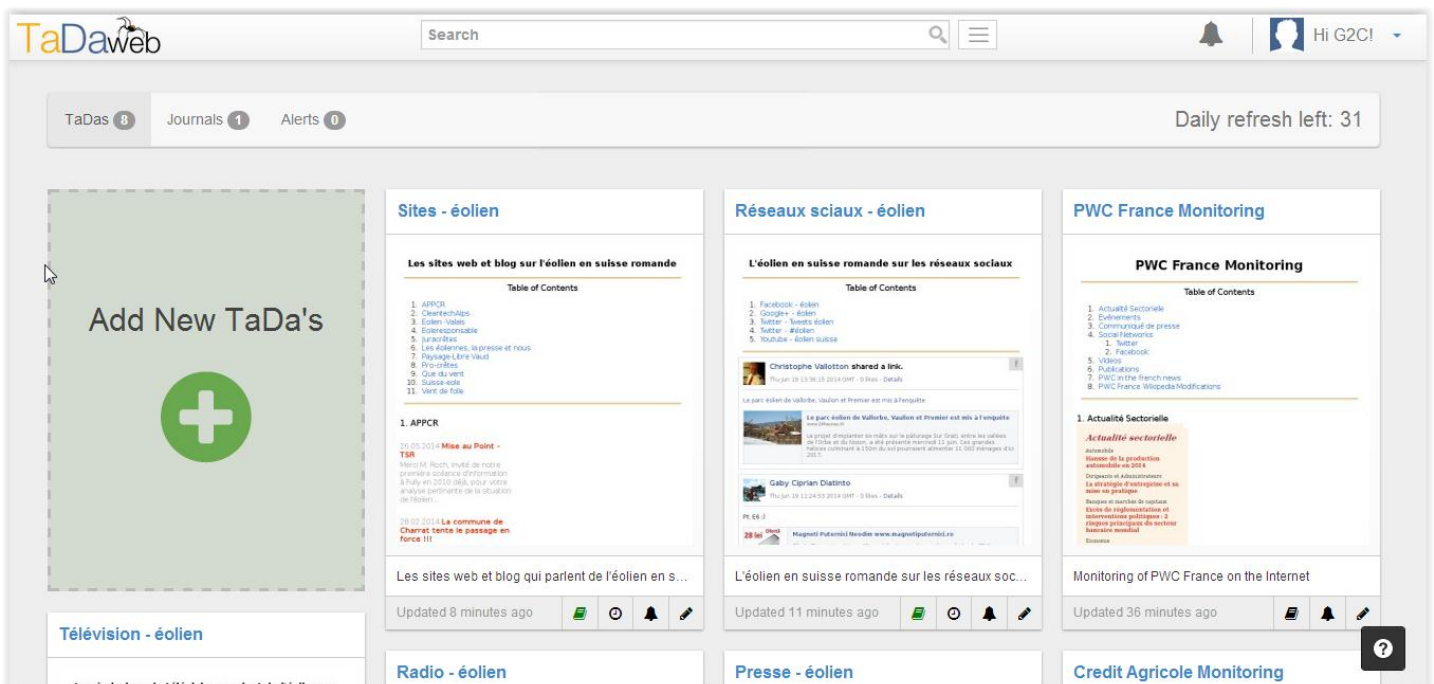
TaDaweb

Search

Hi G2C!

TaDas 8 Journals 1 Alerts 0

Daily refresh left: 31

Add New TaDa's

Sites - éolien

Les sites web et blog sur l'éolien en suisse romande

Table of Contents

1. APPCR
2. CleantechAlps
3. Eolien Valais
4. Eoleresponsable
5. Juraonlites
6. Les éoliennes, la presse et nous
7. Paysage-Libre Vaud
8. Pro-crêtes
9. Que du vent
10. Suisse-eole
11. Vent de folie

1. APPCR

26.05.2014 Mise au Point - TSR
Merci M. Roch, invité de notre première soirance d'information à Fully en 2010 déjà, pour votre analyse pertinente de la situation de l'éolien...

28.02.2014 La commune de Charrat tente le passage en force !!!

Les sites web et blog qui parlent de l'éolien en s...

Updated 8 minutes ago

Réseaux sciaux - éolien

L'éolien en suisse romande sur les réseaux sociaux

Table of Contents

1. Facebook - éolien
2. Google+ - éolien
3. Twitter - Tweets éolien
4. Twitter - #éolien
5. Youtube - éolien suisse

Christophe Vallotton shared a link.
Thu Jun 19 13:36:15 2014 GMT - 0 likes - Details

Le parc éolien de Vallorbe, Vaulion et Premier est mis à l'enquête

Le parc éolien de Vallorbe, Vaulion et Premier est mis à l'enquête

Gaby Ciprian Diatinto
Thu Jun 19 11:24:53 2014 GMT - 0 likes - Details

28 lei

Magneti Puternici Neodim www.magnetiputernici.ro

L'éolien en suisse romande sur les réseaux soc...

Updated 11 minutes ago

PWC France Monitoring

PWC France Monitoring

Table of Contents

1. Actualité Sectorielle
2. Evénements
3. Communiqué de presse
4. Social Networks
1. Twitter
2. Facebook
5. Videos
6. Publications
7. PWC in the french news
8. PWC France Wikipedia Modifications

1. Actualité Sectorielle

Actualité sectorielle

Monitoring of PWC France on the Internet

Updated 36 minutes ago

Télévision - éolien

Radio - éolien

Presse - éolien

Credit Agricole Monitoring

?